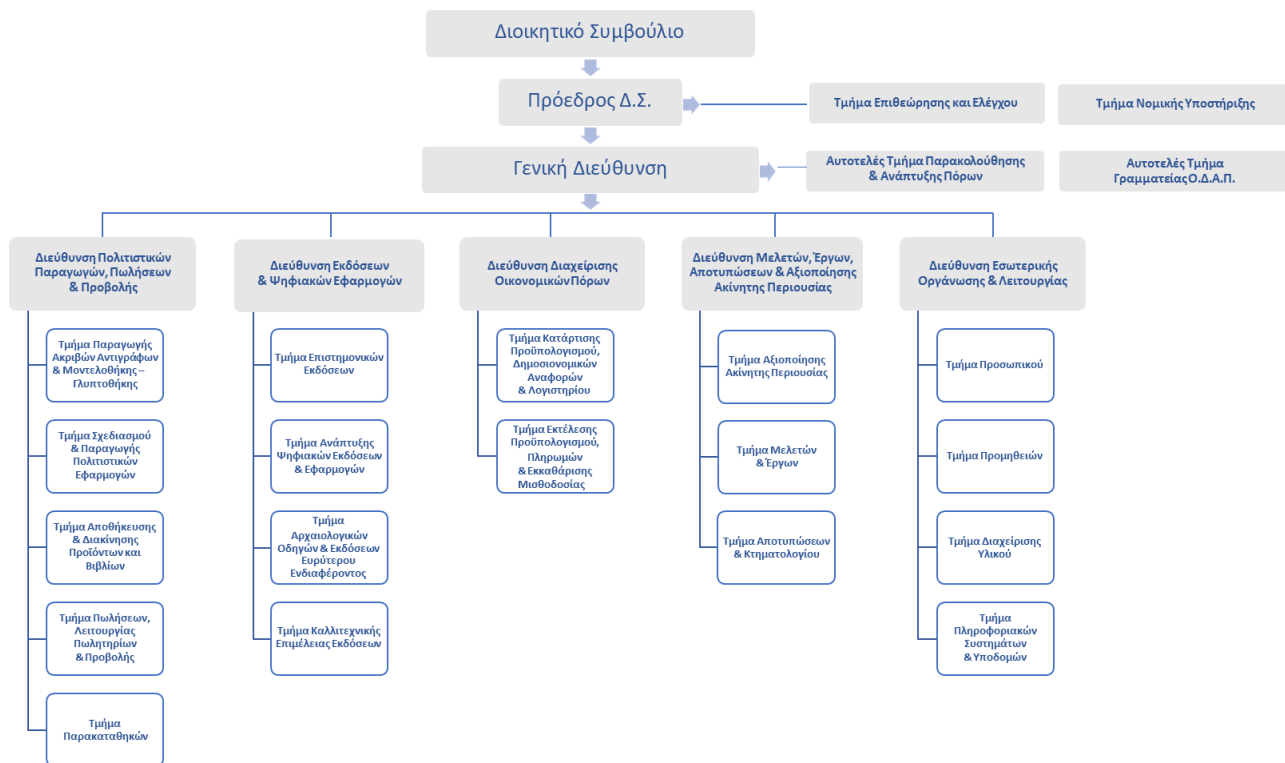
Διοικητικό Συμβούλιο

Πρόεδρος Δ.Σ.

Τμήμα Επιθεώρησης και Ελέγχου

Τμήμα Νομικής Υποστήριξης

Γενική Διεύθυνση

Αυτοτελές Τμήμα Παρακολούθησης & Ανάπτυξης Πόρων

Αυτοτελές Τμήμα Γραμματείας Ο.Δ.Α.Π.

Διεύθυνση Πολιτιστικών Παραγωγών, Πωλήσεων & Προβολής

Τμήμα Παραγωγής Ακριβών Αντιγράφων & Μοντελοθήκης – Γλυπτοθήκης

Τμήμα Σχεδιασμού & Παραγωγής Πολιτιστικών Εφαρμογών

Τμήμα Αποθήκευσης & Διακίνησης Προϊόντων και βιβλίων

Τμήμα Πωλήσεων, Λειτουργίας Πωλητηρίων & Προβολής

Τμήμα Παρακαταθηκών

Διεύθυνση Εκδόσεων & Ψηφιακών Εφαρμογών

Τμήμα Επιστημονικών Εκδόσεων

Τμήμα Ανάπτυξης Ψηφιακών Εκδόσεων & Εφαρμογών

Τμήμα Αρχαιολογικών Οδηγών & Εκδόσεων Ευρύτερου Ενδιαφέροντος

Τμήμα Καλλιτεχνικής Επιμέλειας Εκδόσεων

Διεύθυνση Διαχείρισης Οικονομικών Πόρων

Τμήμα Κατάρτισης Προϋπολογισμού, Δημοσιονομικών Αναφορών & Λογιστηρίου

Τμήμα Εκτέλεσης Προϋπολογισμού, Πληρωμών & Εκκαθάρισης Μισθοδοσίας

Διεύθυνση Μελετών, Έργων, Αποτυπώσεων & Αξιοποίησης Ακίνητης Περιουσίας

Τμήμα Αξιοποίησης Ακίνητης Περιουσίας

Τμήμα Μελετών & Έργων

Τμήμα Αποτυπώσεων & Κτηματολογίου

Διεύθυνση Εσωτερικής Οργάνωσης & Λειτουργίας

Τμήμα Προσωπικού

Τμήμα Προμηθειών

Τμήμα Διαχείρισης Υλικού

Τμήμα Πληροφοριακών Συστημάτων & Υποδομών